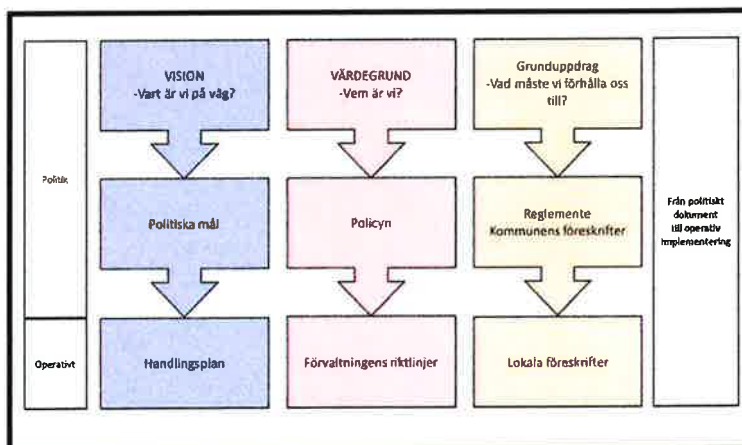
Politik

Operativt

VISION
-Vart är vi på väg?

Politiska mål

Handlingsplan

VÄRDEGRUND
-Vem är vi?

Policyn

Förvaltningens riktlinjer

Grunduppdrag
-Vad måste vi förhålla oss till?

Reglemente
Kommunens föreskrifter

Lokala föreskrifter

Från politiskt dokument till operativ implementering